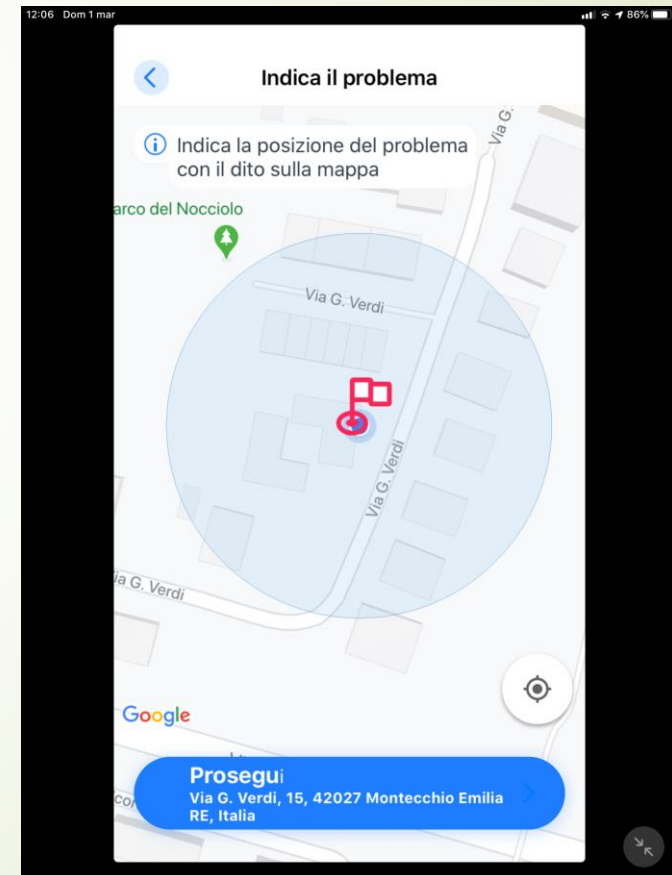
12:06 Dom 1 mar

86%

Indica il problema

Indica la posizione del problema con il dito sulla mappa

Via G.

arco del Nocciolo

Via G. Verdi

Via G. Verdi

ia G. Verdi

Google

Prosegui
Via G. Verdi, 15, 42027 Montecchio Emilia RE, Italia